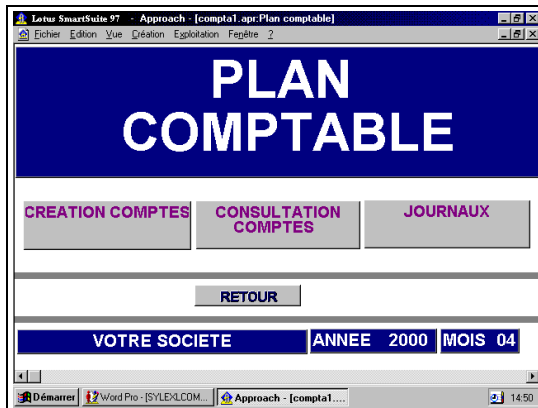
Lotus SmartSuite 97 - Approach - [compta1.apr:Plan comptable]

Fichier Edition Vue Création Exploitation Fenêtre ?

PLAN COMPTABLE

CREATION COMPTES

CONSULTATION COMPTES

JOURNAUX

RETOUR

VOTRE SOCIETE

ANNEE 2000

MOIS 04

Démarrer

Word Pro - [SYLEXLCOM...

Approach - [compta1....

14:50